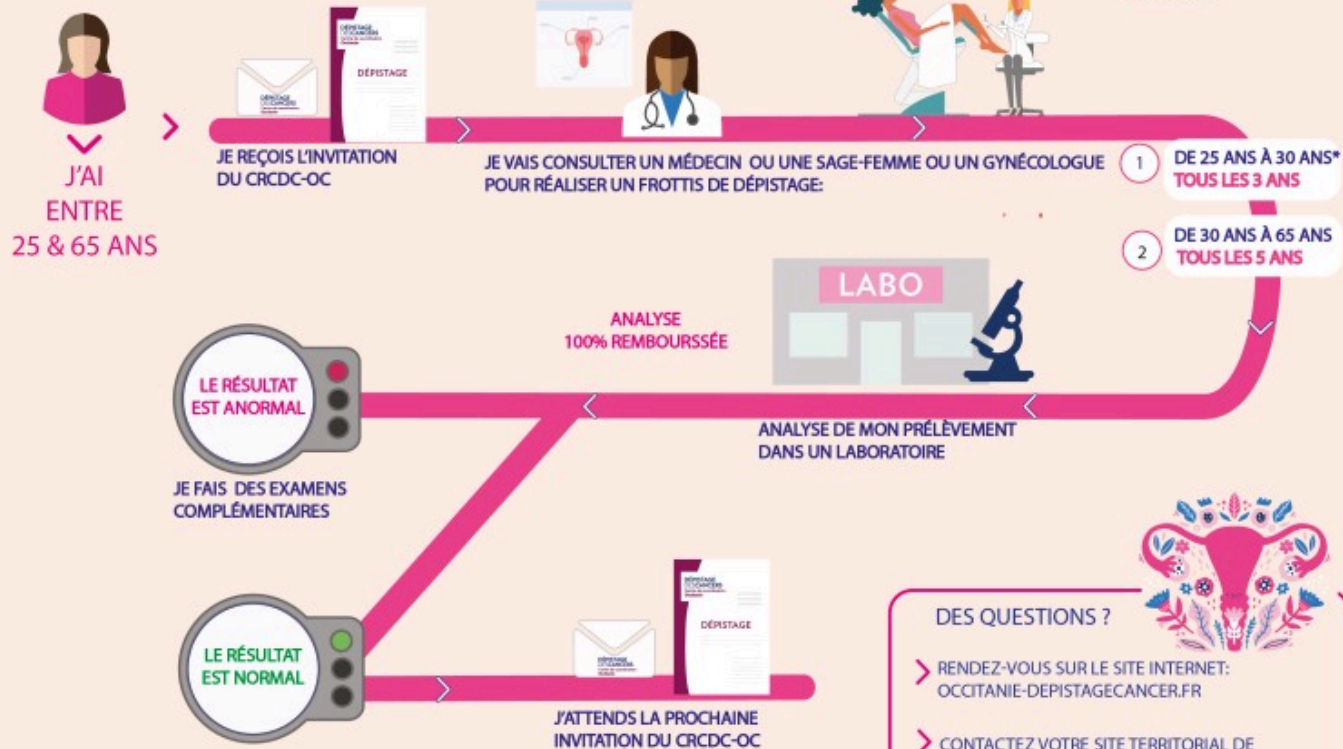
J'AI ENTRE 25 & 65 ANS

DÉPISTAGE DES CANCERS

DÉPISTAGE

JE REÇOIS L'INVITATION DU CRCDC-OC

JE VAIS CONSULTER UN MÉDECIN OU UNE SAGE-FEMME OU UN GYNÉCOLOGUE POUR RÉALISER UN FROTTIS DE DÉPISTAGE:

1 DE 25 ANS À 30 ANS* TOUS LES 3 ANS

2 DE 30 ANS À 65 ANS TOUS LES 5 ANS

LABO

ANALYSE 100% REMBOURSSÉE

ANALYSE DE MON PRÉLÈVEMENT DANS UN LABORATOIRE

LE RÉSULTAT EST ANORMAL

JE FAIS DES EXAMENS COMPLÉMENTAIRES

LE RÉSULTAT EST NORMAL

DÉPISTAGE DES CANCERS

DÉPISTAGE

J'ATTENDS LA PROCHAINE INVITATION DU CRCDC-OC

DES QUESTIONS ?

RENDEZ-VOUS SUR LE SITE INTERNET: OCCITANIE-DEPISTAGECANCER.FR

CONTACTEZ VOTRE SITE TERRITORIAL DE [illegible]